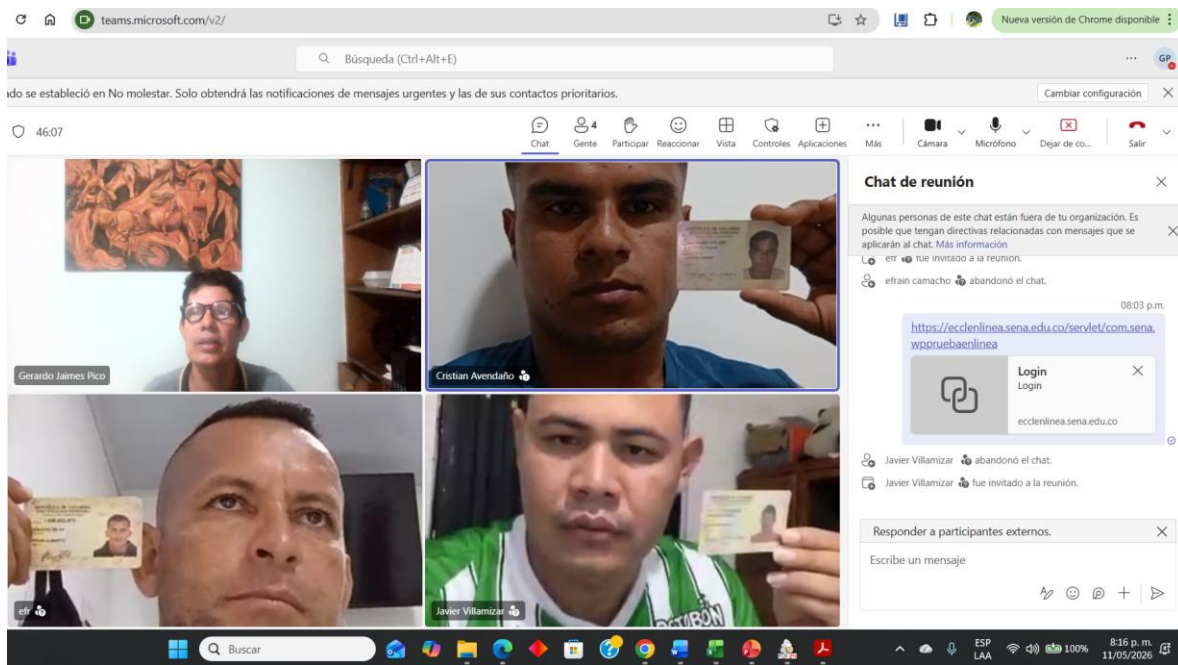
teams.microsoft.com/v2/

Nueva versión de Chrome disponible

Búsqueda (Ctrl+Alt+E)

GP

ado se estableció en No molestar. Solo obtendrá las notificaciones de mensajes urgentes y las de sus contactos prioritarios.

Cambiar configuración

46:07

Chat Gente 4 Participar Reaccionar Vista Controles Aplicaciones Más Cámara Micrófono Dejar de co... Salir

Gerardo Jaimes Pico

Cristian Avendaño

efr

Javier Villamizar

Chat de reunión

Algunas personas de este chat están fuera de tu organización. Es posible que tengan directivas relacionadas con mensajes que se aplicarán al chat. Más información

efr fue invitado a la reunión.

efrain camacho abandonó el chat.

08:03 p.m.

https://ecclenlinea.sena.edu.co/servlet/com.sena.wppruebaenlinea

Login
Login
ecclenlinea.sena.edu.co

Javier Villamizar abandonó el chat.

Javier Villamizar fue invitado a la reunión.

Responder a participantes externos.

Escribe un mensaje

Buscar

ESP LAA 100% 8:16 p. m. 11/05/2026